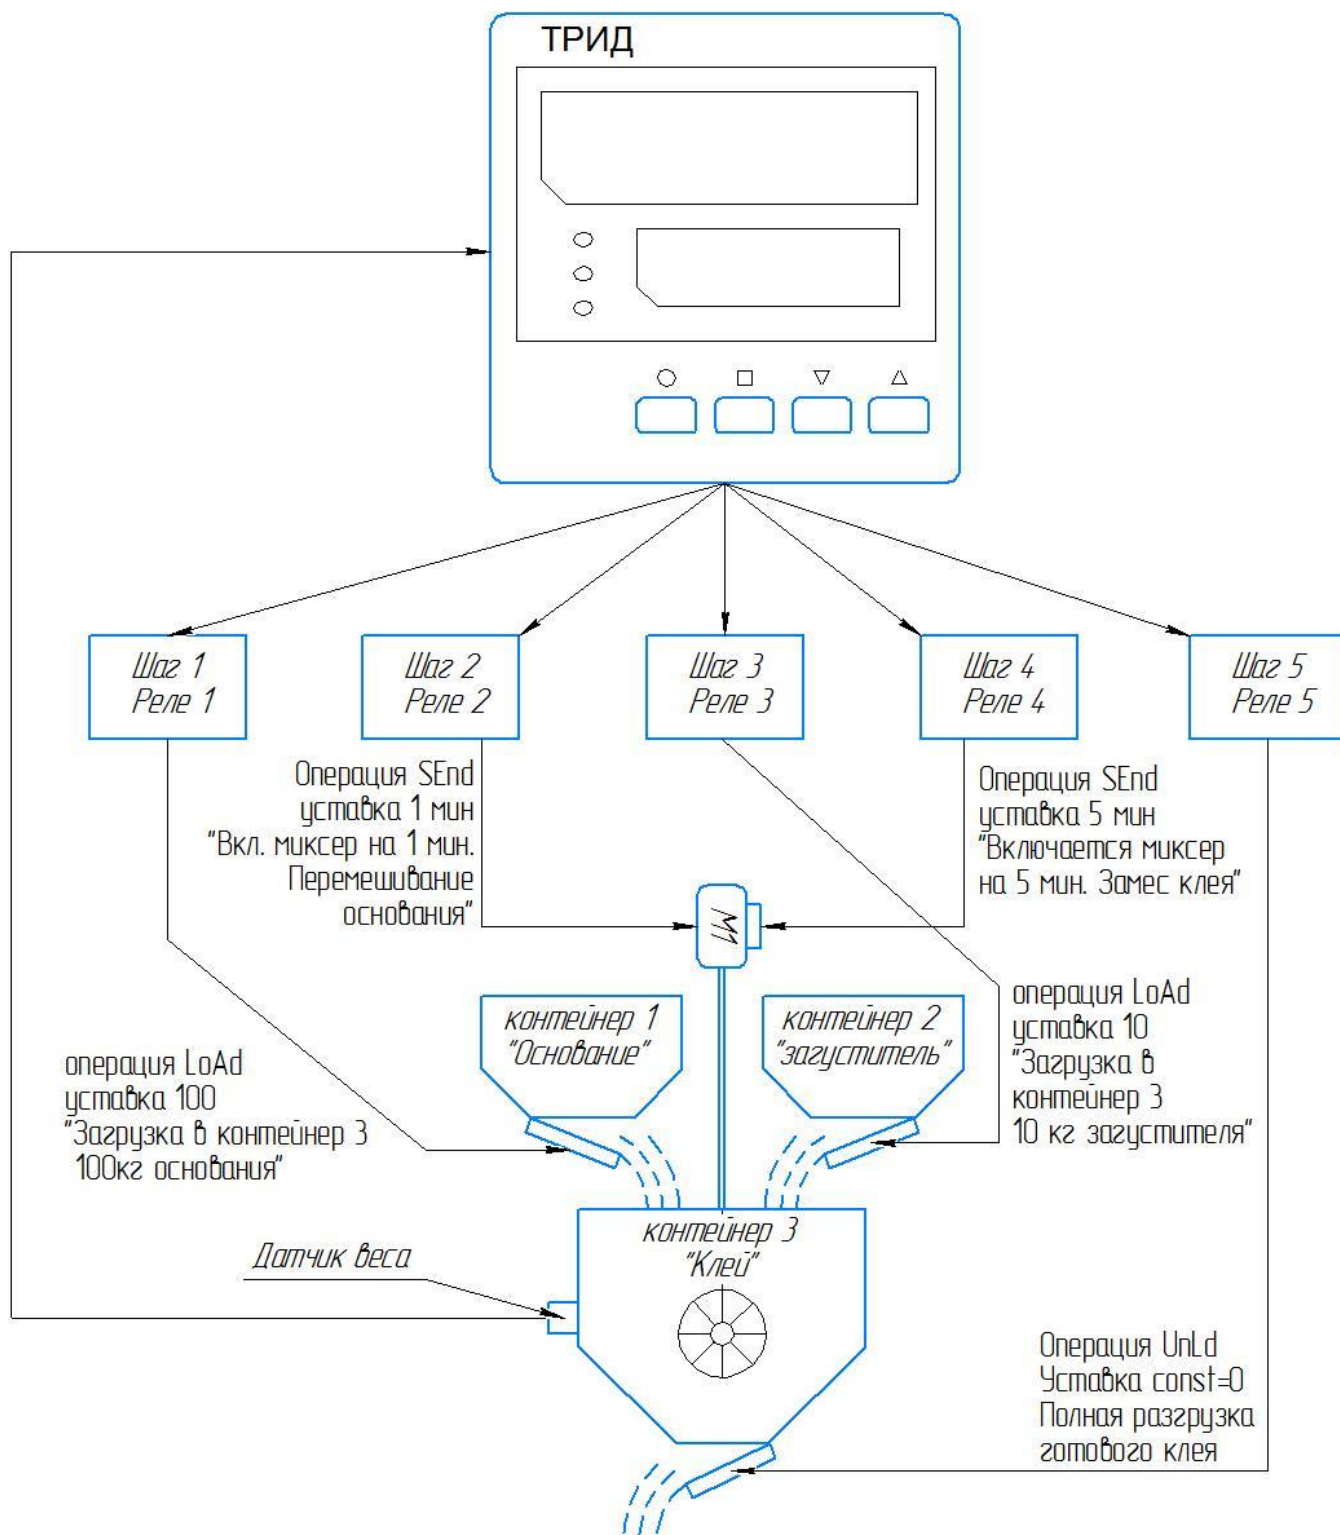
ТРИД

Шаг 1
Реле 1

Шаг 2
Реле 2

Шаг 3
Реле 3

Шаг 4
Реле 4

Шаг 5
Реле 5

Операция SEnd
уставка 1 мин
"Вкл. миксер на 1 мин.
Перемешивание
основания"

Операция SEnd
уставка 5 мин
"Включается миксер
на 5 мин. Замес клея"

M1

контейнер 1
"Основание"

контейнер 2
"загуститель"

операция LoAd
уставка 10
"Загрузка в
контейнер 3
10 кг загустителя"

операция LoAd
уставка 100
"Загрузка в контейнер 3
100кг основания"

контейнер 3
"Клей"

Датчик веса

Операция UnLd
Уставка const=0
Полная разгрузка
готового клея